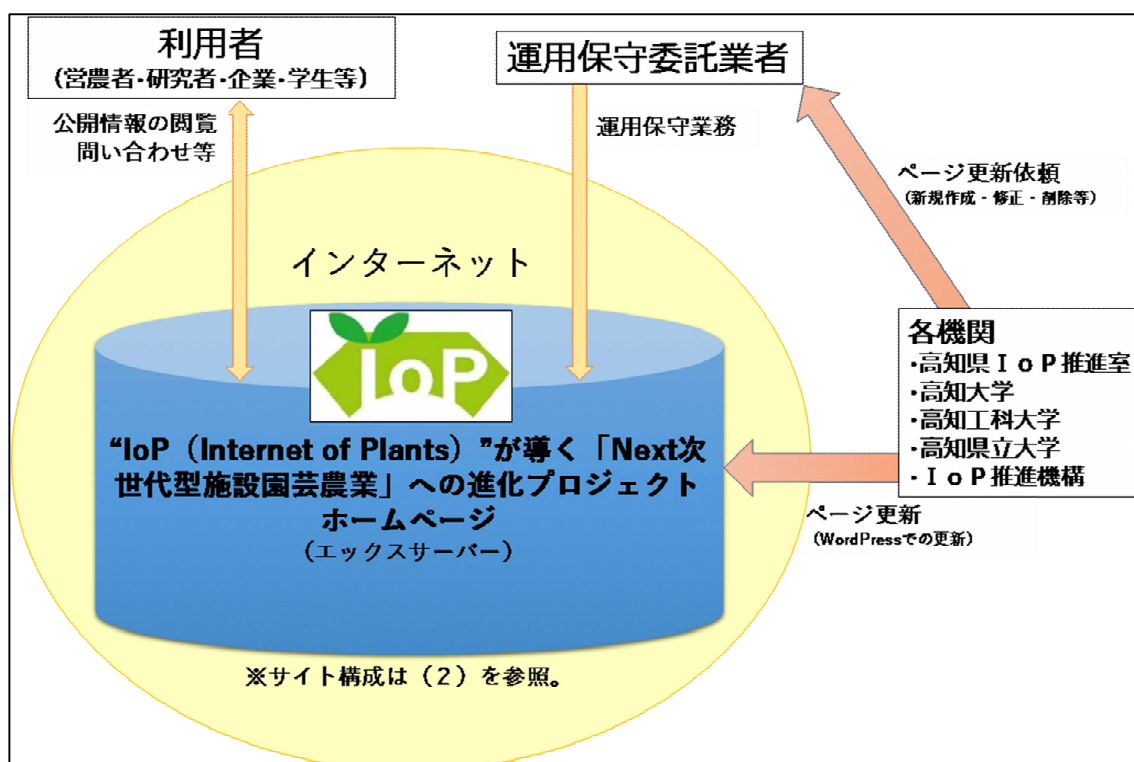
利用者
(営農者・研究者・企業・学生等)

公開情報の閲覧
問い合わせ等

運用保守委託業者

運用保守業務

ページ更新依頼
(新規作成・修正・削除等)

インターネット

IoP

"IoP (Internet of Plants)"が導く「Next次世代型施設園芸農業」への進化プロジェクトホームページ
(エックスサーバー)

各機関
・高知県IoP推進室
・高知大学
・高知工科大学
・高知県立大学
・IoP推進機構

ページ更新
(WordPressでの更新)

※サイト構成は(2)を参照。